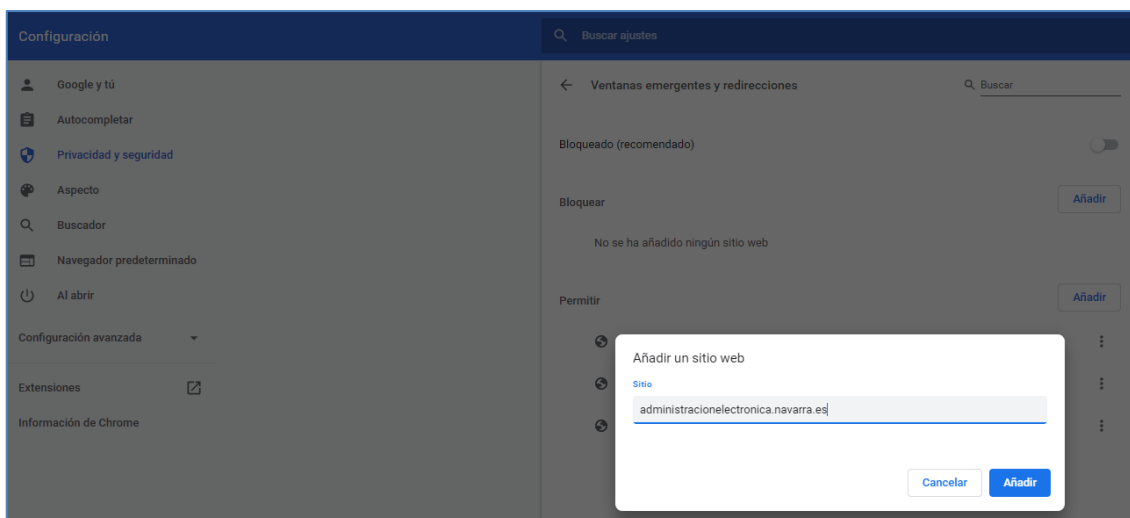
Configuración

Buscar ajustes

Google y tú

Autocompletar

Privacidad y seguridad

Aspecto

Buscador

Navegador predeterminado

Al abrir

Configuración avanzada

Extensiones

Información de Chrome

← Ventanas emergentes y redirecciones

Buscar

Bloqueado (recomendado)

Bloquear

Añadir

No se ha añadido ningún sitio web

Permitir

Añadir

Añadir un sitio web

Sitio

administracionelectronica.navarra.es

Cancelar

Añadir